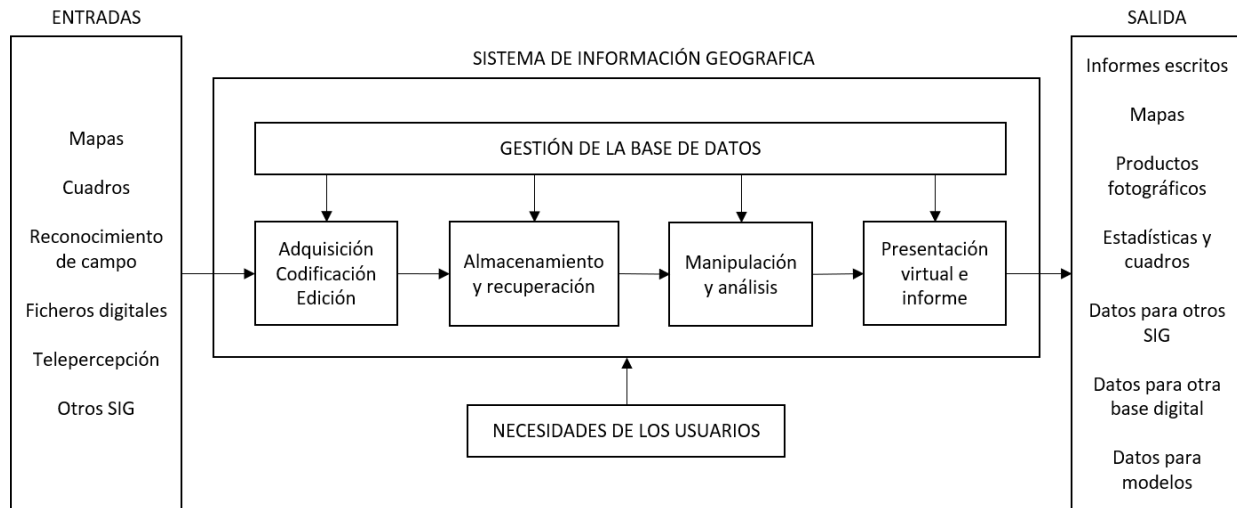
ENTRADAS

Mapas

Cuadros

Reconocimiento de campo

Ficheros digitales

Telepercepción

Otros SIG

SISTEMA DE INFORMACIÓN GEOGRAFICA

GESTIÓN DE LA BASE DE DATOS

Adquisición Codificación Edición

Almacenamiento y recuperación

Manipulación y análisis

Presentación virtual e informe

NECESIDADES DE LOS USUARIOS

SALIDA

Informes escritos

Mapas

Productos fotográficos

Estadísticas y cuadros

Datos para otros SIG

Datos para otra base digital

Datos para modelos